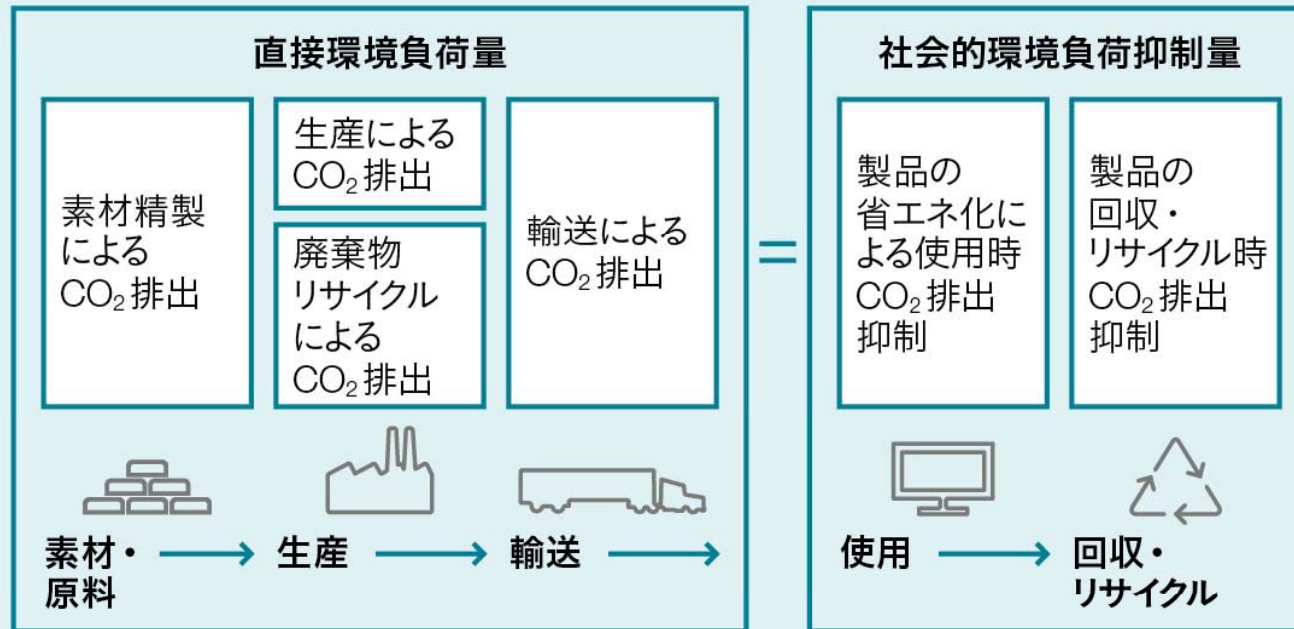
直接環境負荷量

素材精製による$CO_2$排出

生産による$CO_2$排出

廃棄物リサイクルによる$CO_2$排出

輸送による$CO_2$排出

=

社会的環境負荷抑制量

製品の省エネ化による使用時$CO_2$排出抑制

製品の回収・リサイクル時$CO_2$排出抑制

素材・原料 → 生産 → 輸送 →

使用 → 回収・リサイクル